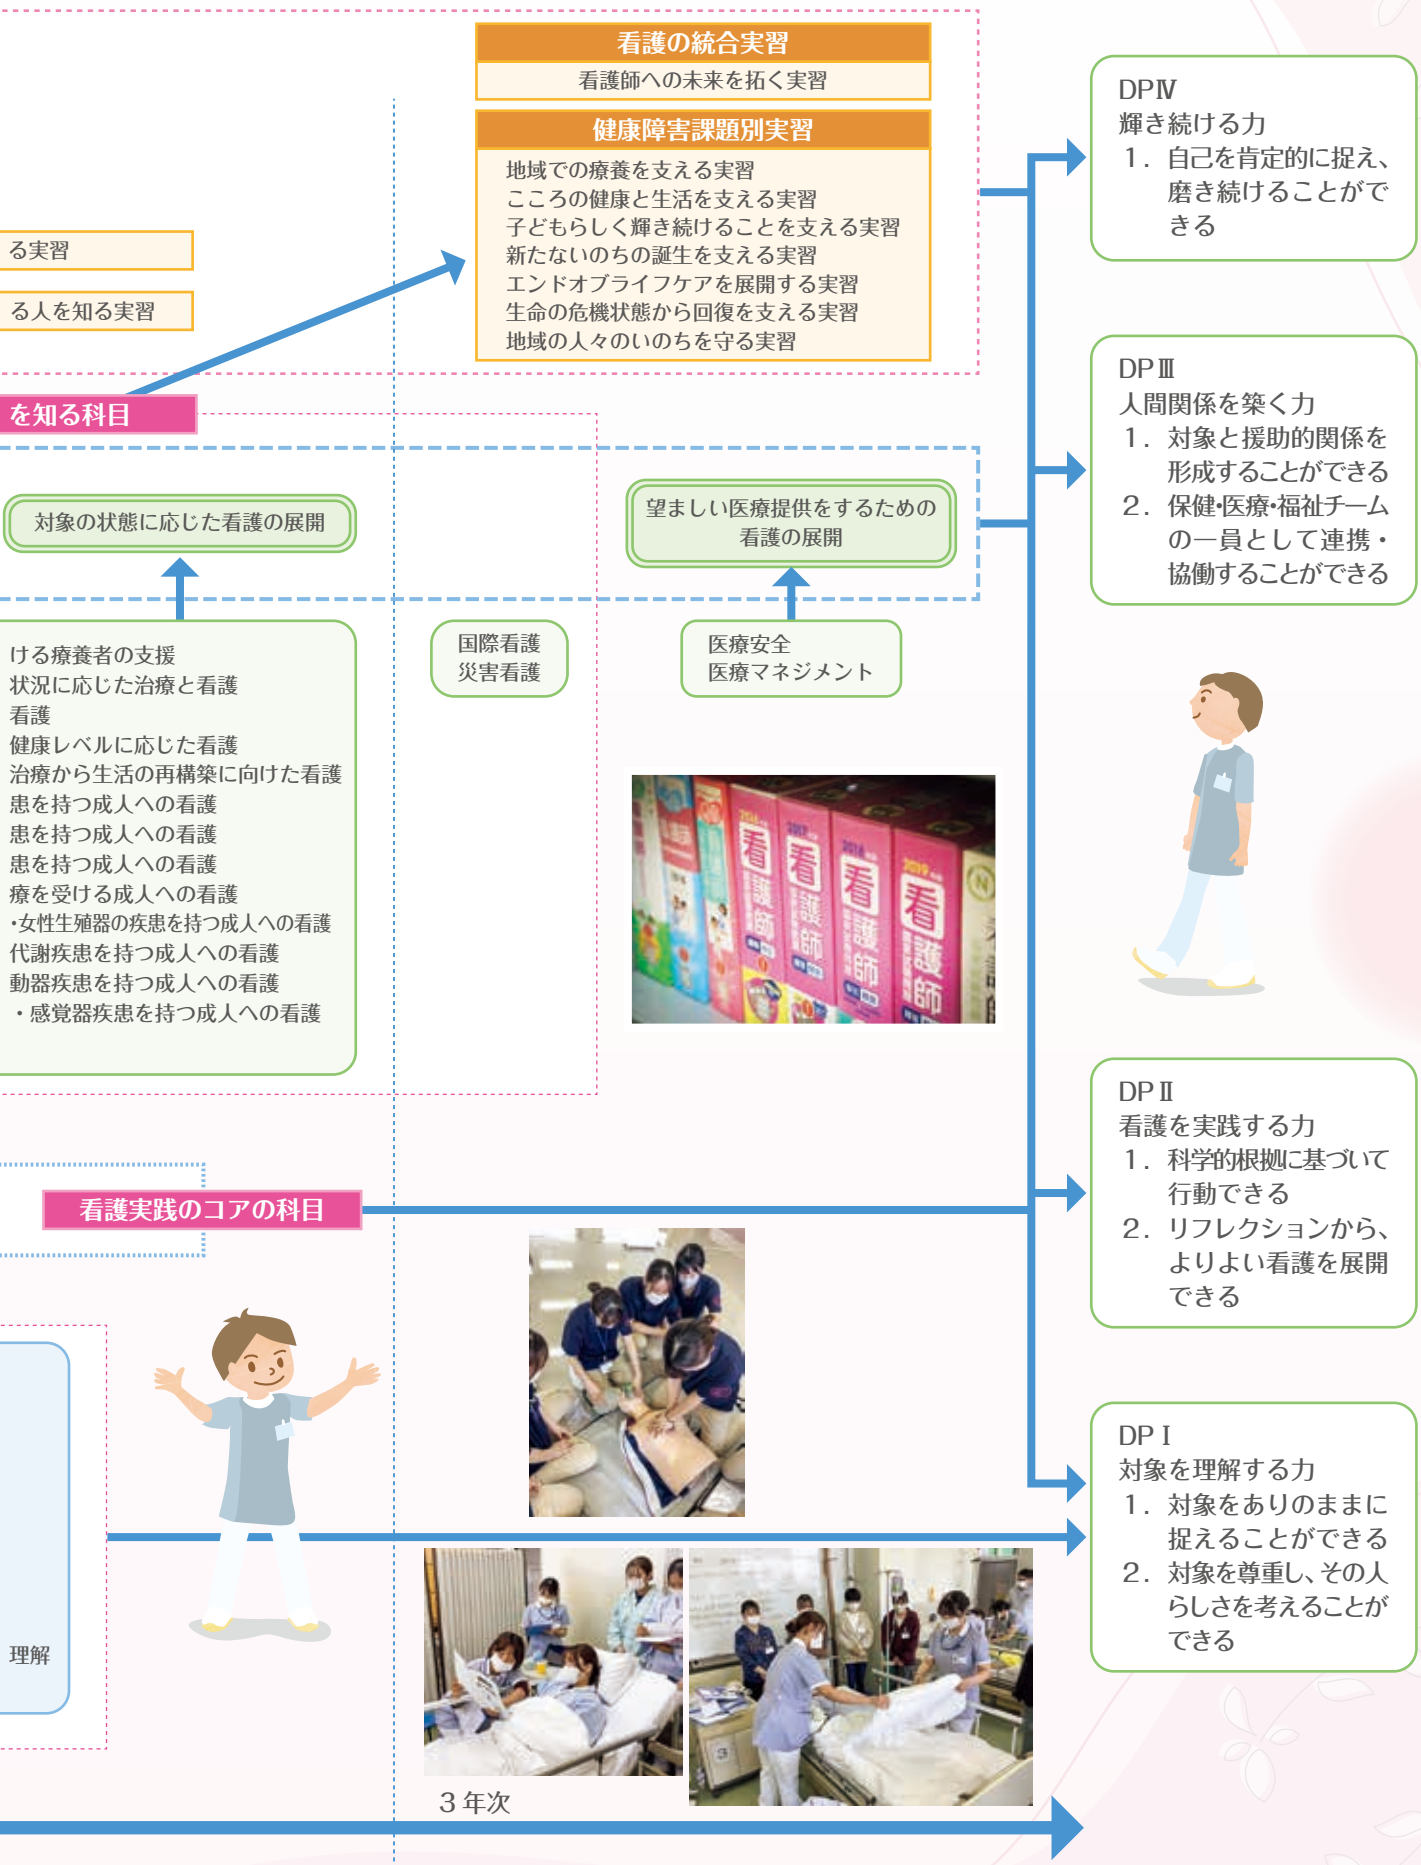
看護の統合実習
看護師への未来を拓く実習

健康障害課題別実習
地域での療養を支える実習
こころの健康と生活を支える実習
子どもらしく輝き続けることを支える実習
新たないのちの誕生を支える実習
エンドオブライフケアを展開する実習
生命の危機状態から回復を支える実習
地域の人々のいのちを守る実習

る実習

る人を知る実習

を知る科目

対象の状態に応じた看護の展開

望ましい医療提供をするための看護の展開

ける療養者の支援
状況に応じた治療と看護
看護
健康レベルに応じた看護
治療から生活の再構築に向けた看護
患を持つ成人への看護
患を持つ成人への看護
患を持つ成人への看護
療を受ける成人への看護
・女性生殖器の疾患を持つ成人への看護
代謝疾患を持つ成人への看護
動器疾患を持つ成人への看護
・感覚器疾患を持つ成人への看護

国際看護
災害看護

医療安全
医療マネジメント

看護実践のコアの科目

理解

3年次

DPⅣ
輝き続ける力
1．自己を肯定的に捉え、磨き続けることができる

DPⅢ
人間関係を築く力
1．対象と援助的関係を形成することができる
2．保健･医療･福祉チームの一員として連携・協働することができる

DPⅡ
看護を実践する力
1．科学的根拠に基づいて行動できる
2．リフレクションから、よりよい看護を展開できる

DPⅠ
対象を理解する力
1．対象をありのままに捉えることができる
2．対象を尊重し、その人らしさを考えることができる